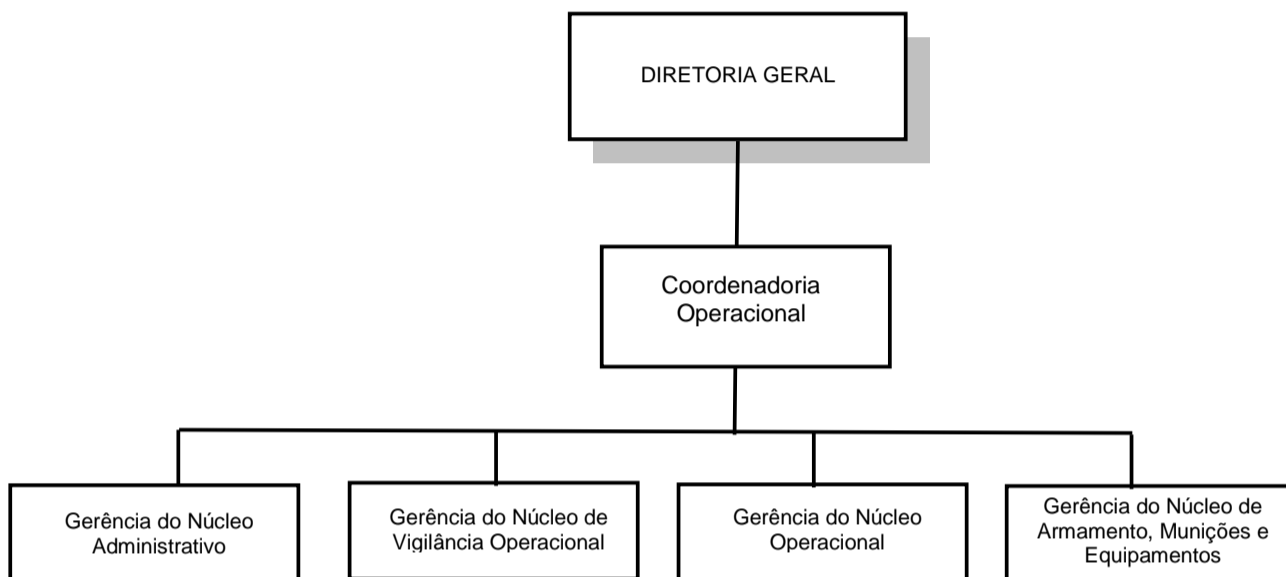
DIRETORIA GERAL

Coordenadoria Operacional

Gerência do Núcleo Administrativo

Gerência do Núcleo de Vigilância Operacional

Gerência do Núcleo Operacional

Gerência do Núcleo de Armamento, Munições e Equipamentos